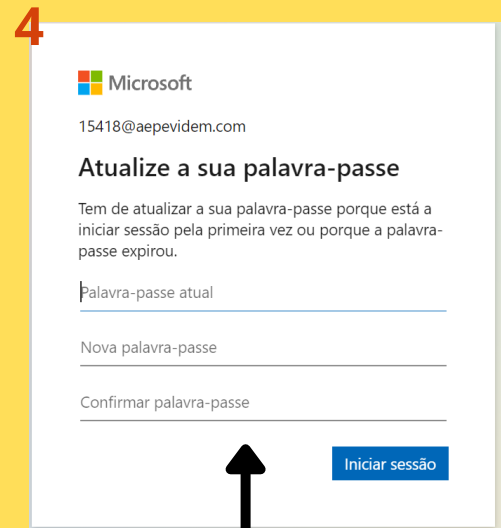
4

Microsoft

15418@aepevidem.com

Atualize a sua palavra-passe

Tem de atualizar a sua palavra-passe porque está a iniciar sessão pela primeira vez ou porque a palavra-passe expirou.

Palavra-passe atual

Nova palavra-passe

Confirmar palavra-passe

Iniciar sessão